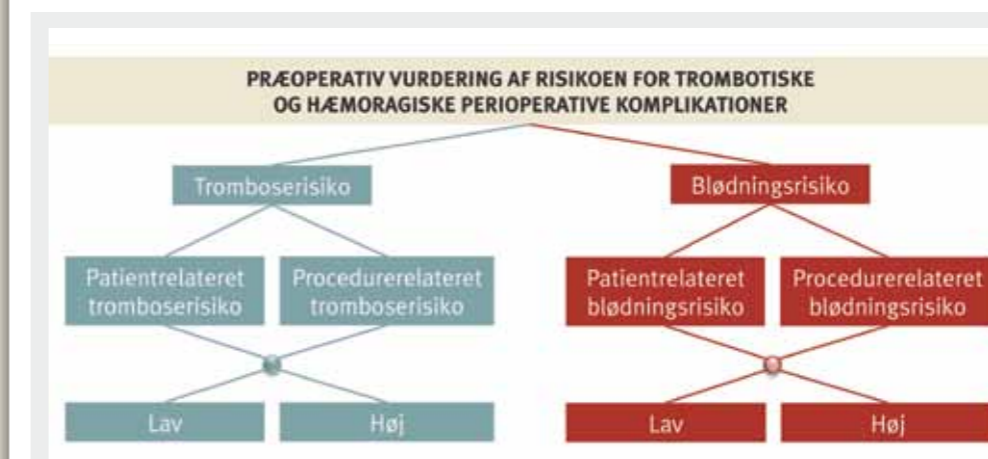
PRÆOPERATIV VURDERING AF RISIKOEN FOR TROMBOTISKE OG HÆMORAGISKE PERIOPERATIVE KOMPLIKATIONER

Tromboserisiko

Patientrelateret tromboserisiko

Procedurerelateret tromboserisiko

Lav

Høj

Blødningsrisiko

Patientrelateret blødningsrisiko

Procedurerelateret blødningsrisiko

Lav

Høj